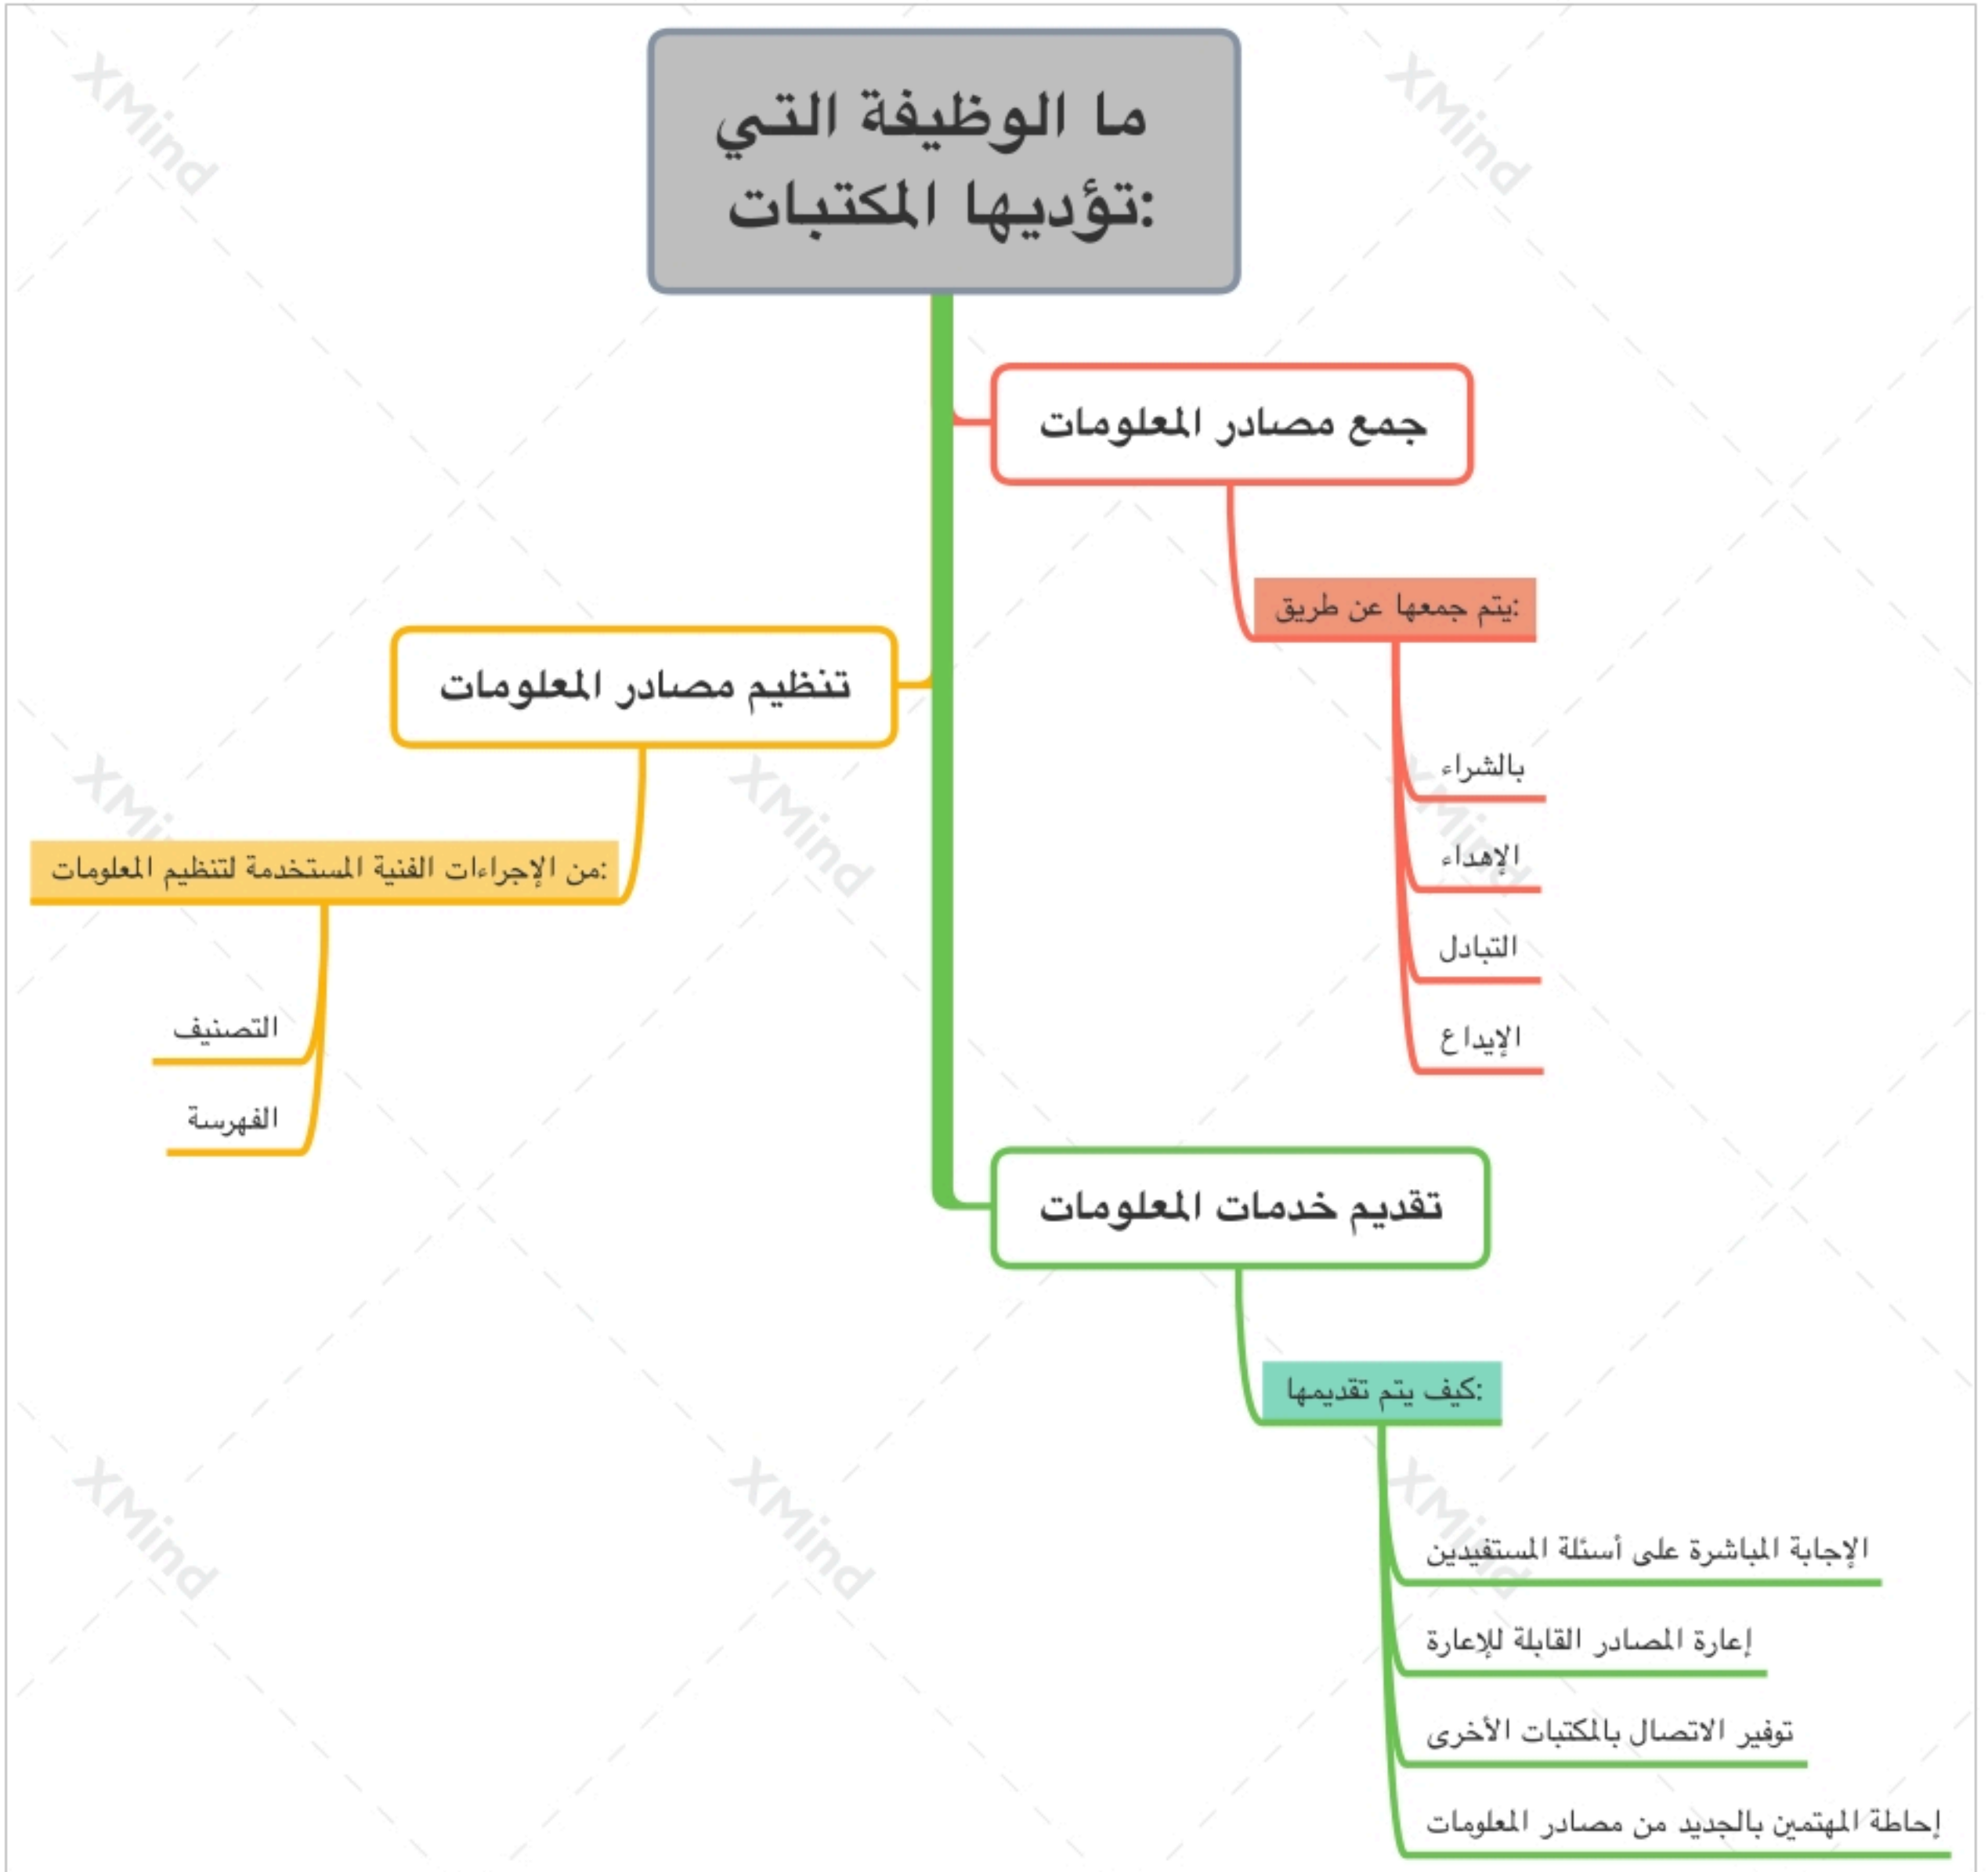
ما الوظيفة التي تؤديها المكتبات:

جمع مصادر المعلومات

يتم جمعها عن طريق:

بالشراء

الإهداء

التبادل

الإيداع

تنظيم مصادر المعلومات

من الإجراءات الفنية المستخدمة لتنظيم المعلومات:

التصنيف

الفهرسة

تقديم خدمات المعلومات

كيف يتم تقديمها:

الإجابة المباشرة على أسئلة المستفيدين

إعارة المصادر القابلة للإعارة

توفير الاتصال بالمكتبات الأخرى

إحاطة المهتمين بالجديد من مصادر المعلومات

XMind XMind XMind XMind XMind XMind XMind